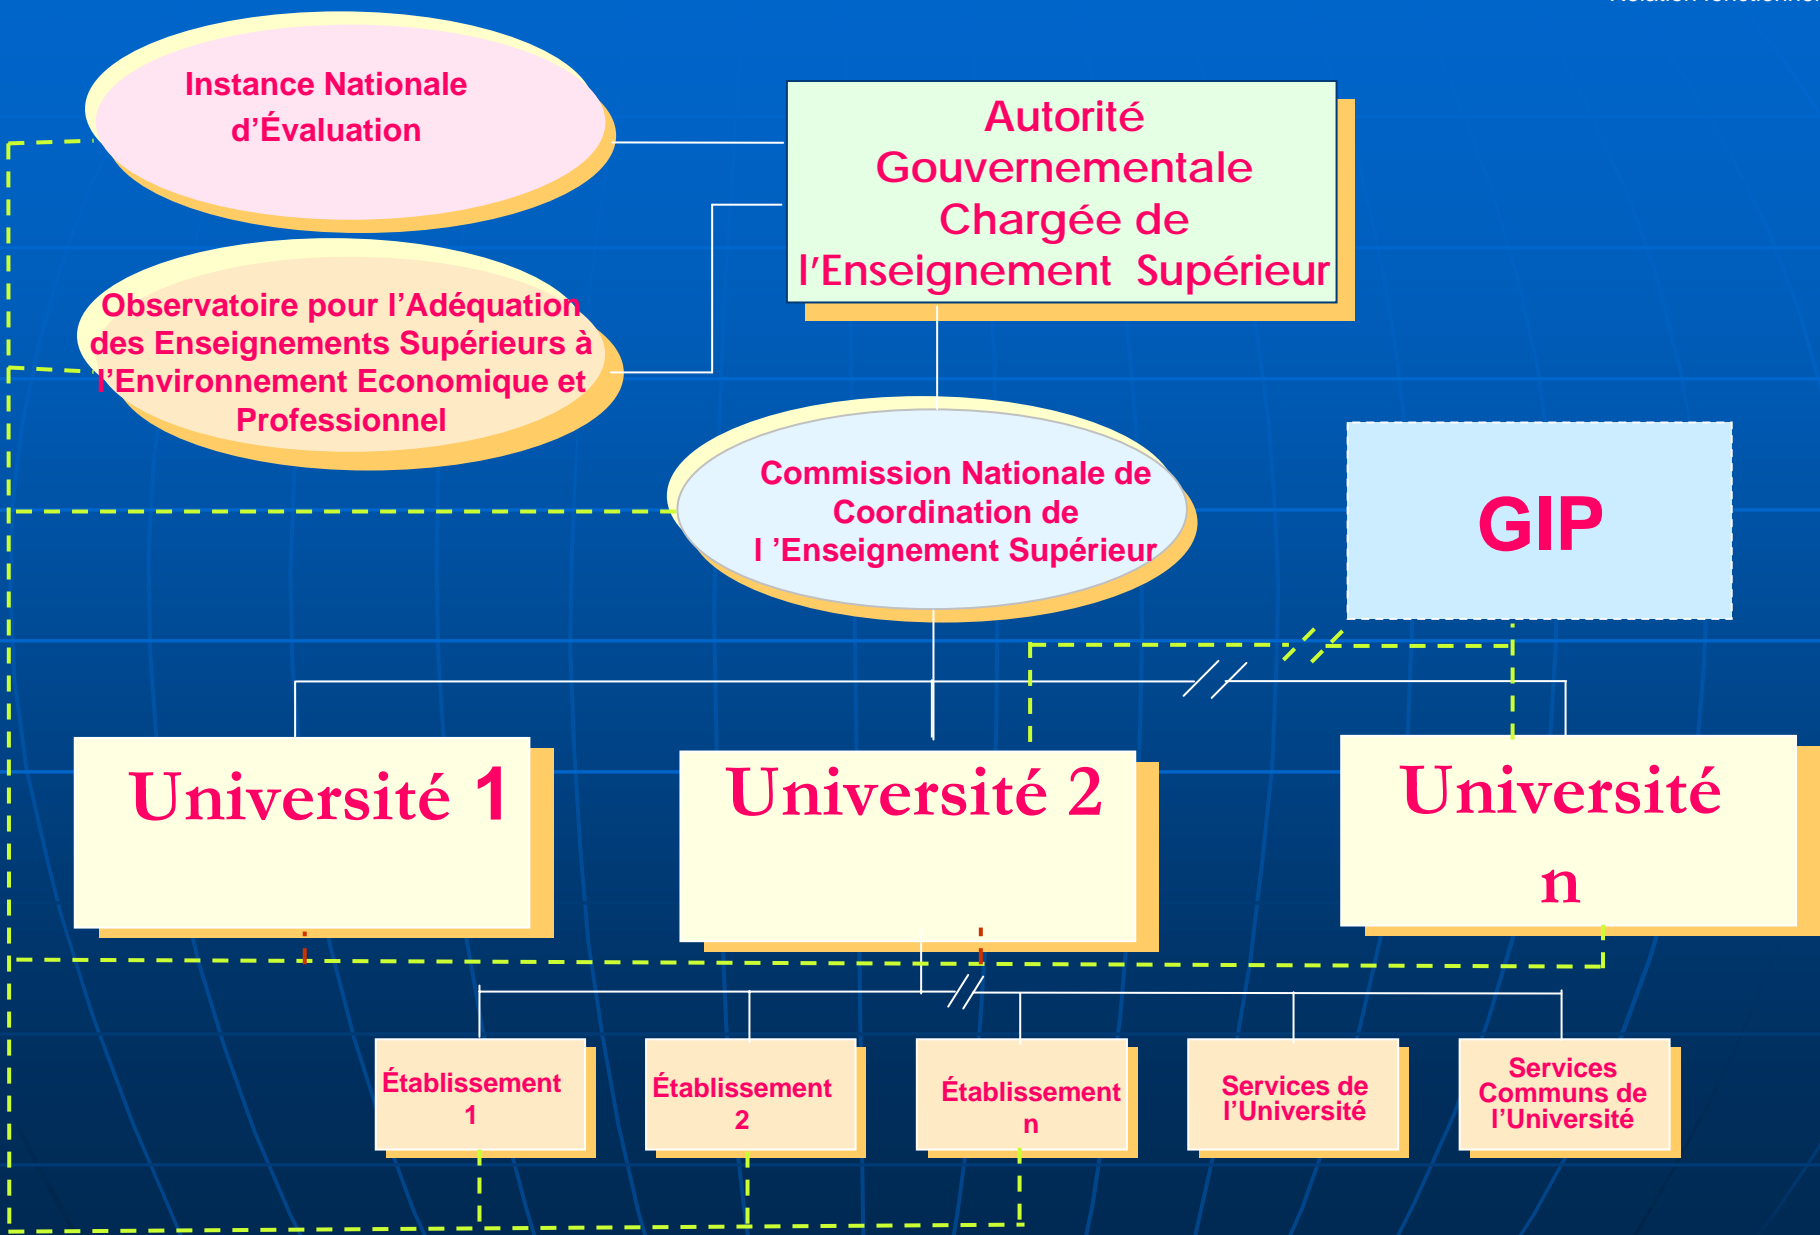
Instance Nationale d'Évaluation

Autorité Gouvernementale Chargée de l'Enseignement Supérieur

Observatoire pour l'Adéquation des Enseignements Supérieurs à l'Environnement Economique et Professionnel

Commission Nationale de Coordination de l 'Enseignement Supérieur

GIP

Université 1

Université 2

Université n

Établissement 1

Établissement 2

Établissement n

Services de l'Université

Services Communs de l'Université